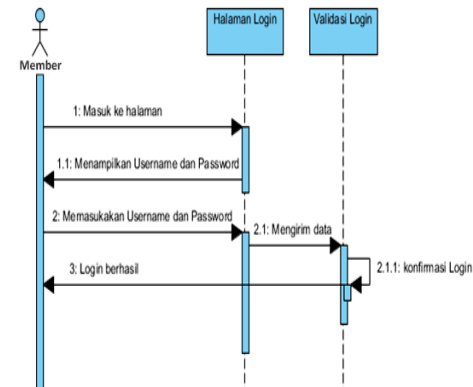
Member

Halaman Login

Validasi Login

1: Masuk ke halaman

1.1: Menampilkan Username dan Password

2: Memasukakan Username dan Password

2.1: Mengirim data

3: Login berhasil

2.1.1: konfirmasi Login